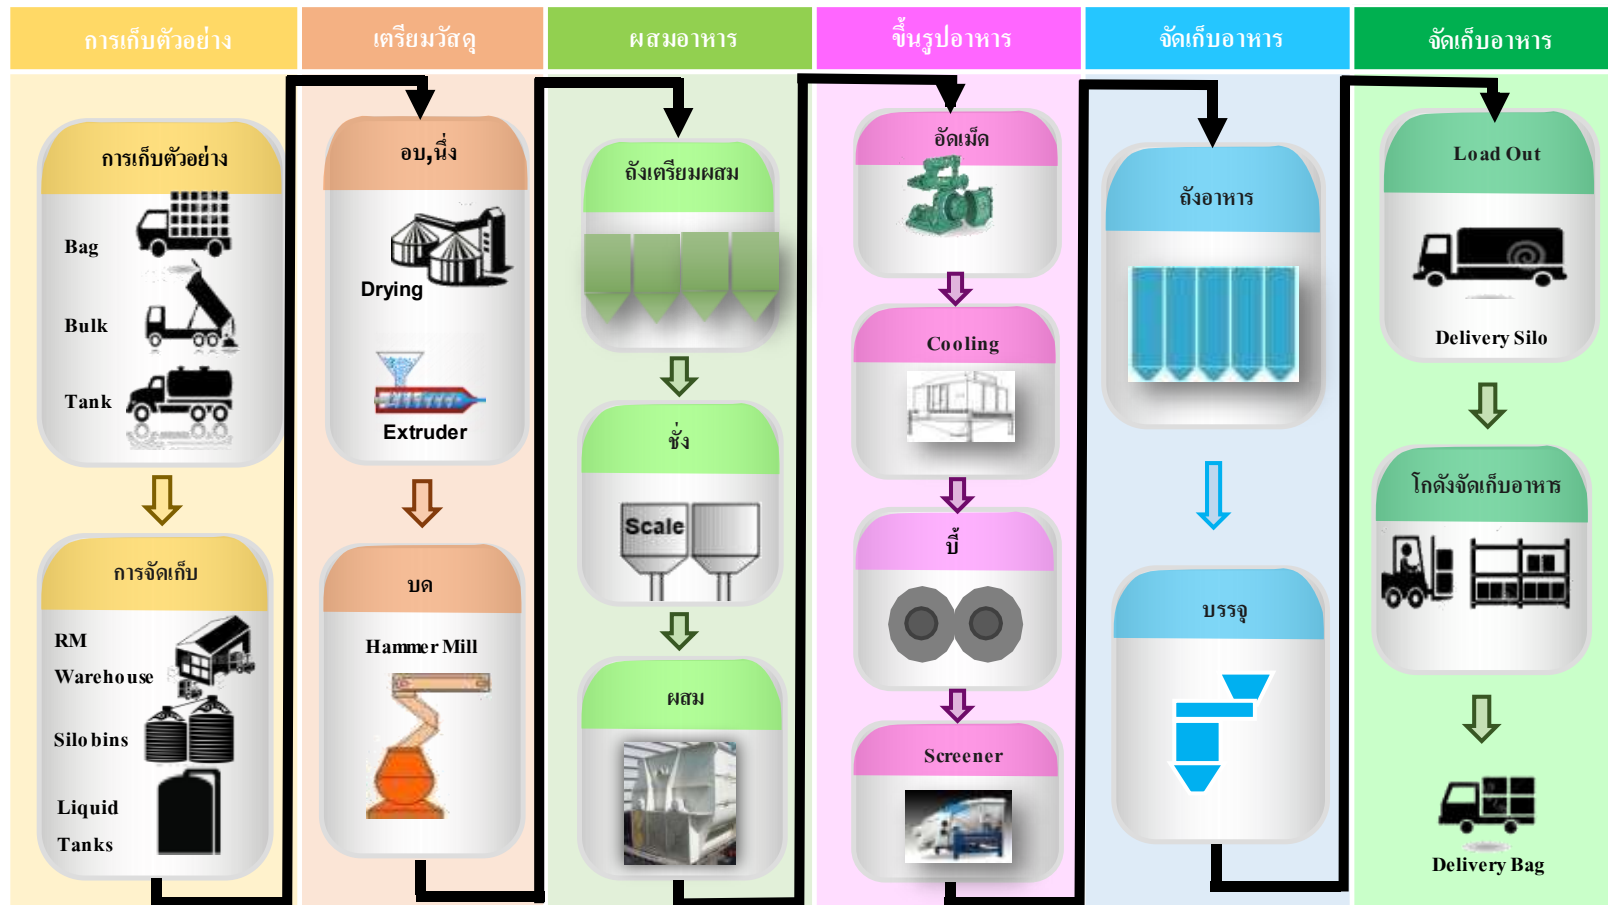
การเก็บตัวอย่าง

เตรียมวัสดุ

ผสมอาหาร

ขึ้นรูปอาหาร

จัดเก็บอาหาร

จัดเก็บอาหาร

การเก็บตัวอย่าง

Bag

Bulk

Tank

การจัดเก็บ

RM

Warehouse

Silo bins

Liquid

Tanks

อบ,นึ่ง

Drying

Extruder

บด

Hammer Mill

ถังเตรียมผสม

ชั่ง

Scale

ผสม

อัดเม็ด

Cooling

บี้

Screener

ถังอาหาร

บรรจุ

Load Out

Delivery Silo

โกดังจัดเก็บอาหาร

Delivery Bag